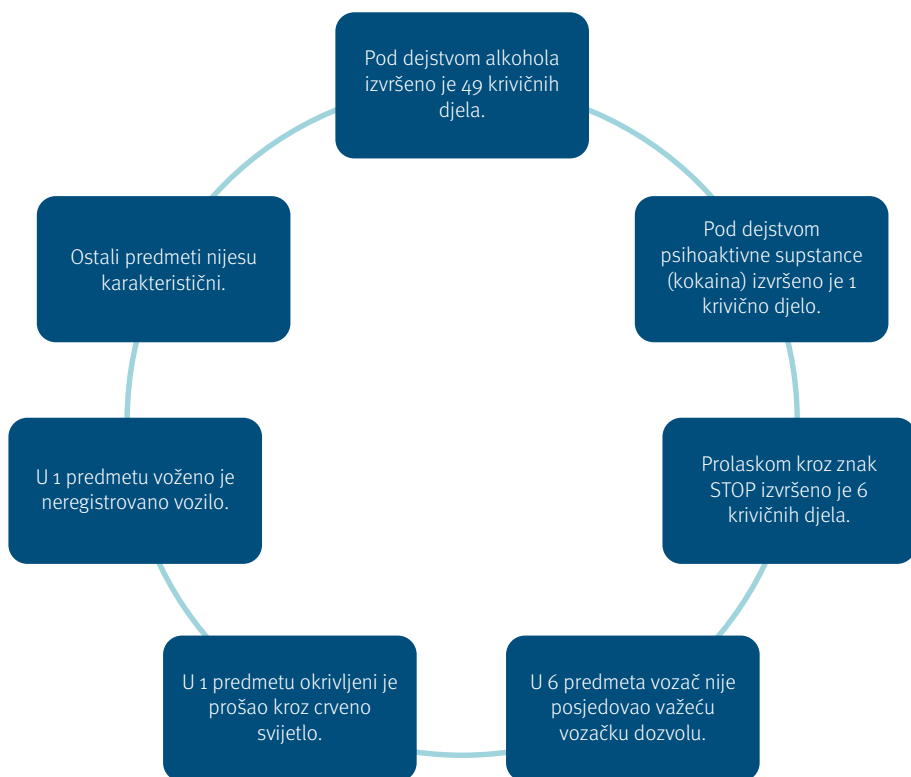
Pod dejstvom alkohola izvršeno je 49 krivičnih djela.

Pod dejstvom psihoaktivne supstance (kokaina) izvršeno je 1 krivično djelo.

Prolaskom kroz znak STOP izvršeno je 6 krivičnih djela.

U 6 predmeta vozač nije posjedovao važeću vozačku dozvolu.

U 1 predmetu okrivljeni je prošao kroz crveno svijetlo.

U 1 predmetu voženo je neregistrovano vozilo.

Ostali predmeti nijesu karakteristični.